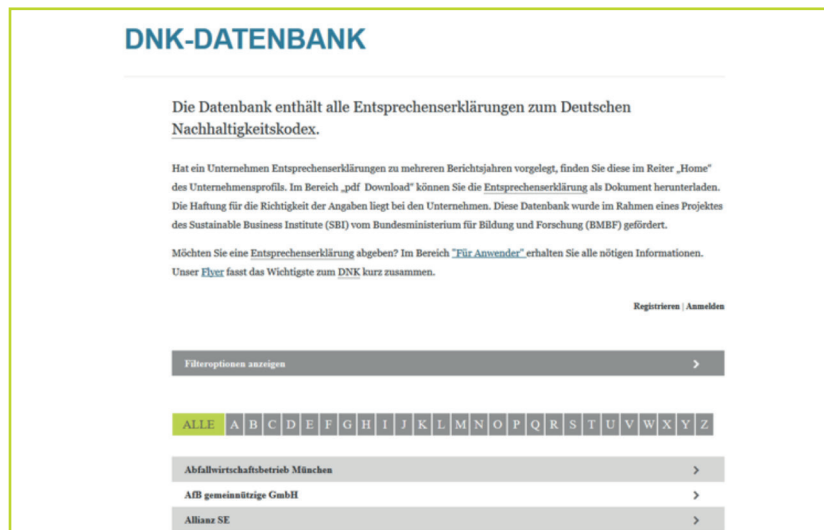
DNK-DATENBANK

Die Datenbank enthält alle Entsprechenserklärungen zum Deutschen Nachhaltigkeitskodex.

Hat ein Unternehmen Entsprechenserklärungen zu mehreren Berichtsjahren vorgelegt, finden Sie diese im Reiter „Home" des Unternehmensprofils. Im Bereich „pdf Download" können Sie die Entsprechenserklärung als Dokument herunterladen. Die Haftung für die Richtigkeit der Angaben liegt bei den Unternehmen. Diese Datenbank wurde im Rahmen eines Projektes des Sustainable Business Institute (SBI) vom Bundesministerium für Bildung und Forschung (BMBF) gefördert.

Möchten Sie eine Entsprechenserklärung abgeben? Im Bereich "Für Anwender" erhalten Sie alle nötigen Informationen. Unser Flyer fasst das Wichtigste zum DNK kurz zusammen.

Registrieren | Anmelden

Filteroptionen anzeigen

ALLE A B C D E F G H I J K L M N O P Q R S T U V W X Y Z

Abfallwirtschaftsbetrieb München

AfB gemeinnützige GmbH

Allianz SE